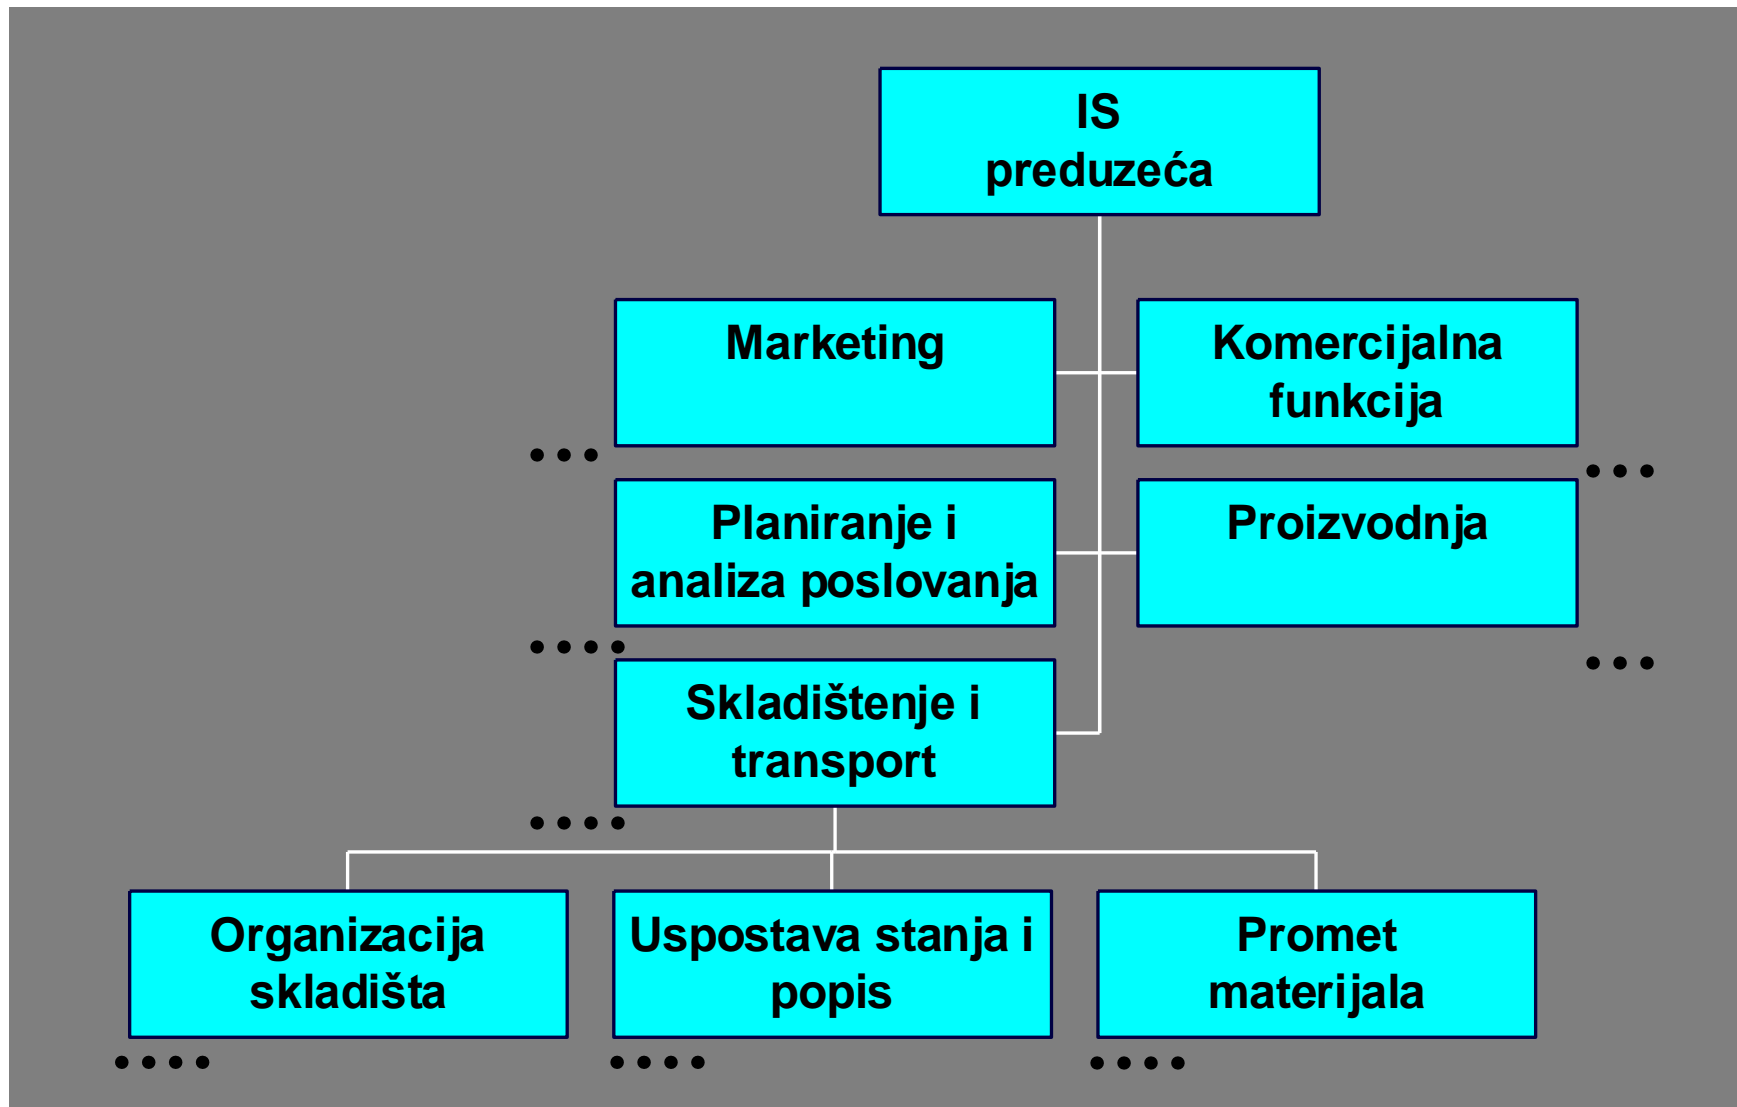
IS preduzeća

Marketing

Komercijalna funkcija

...

...

Planiranje i analiza poslovanja

Proizvodnja

....

...

Skladištenje i transport

....

Organizacija skladišta

Uspostava stanja i popis

Promet materijala

....

....

....